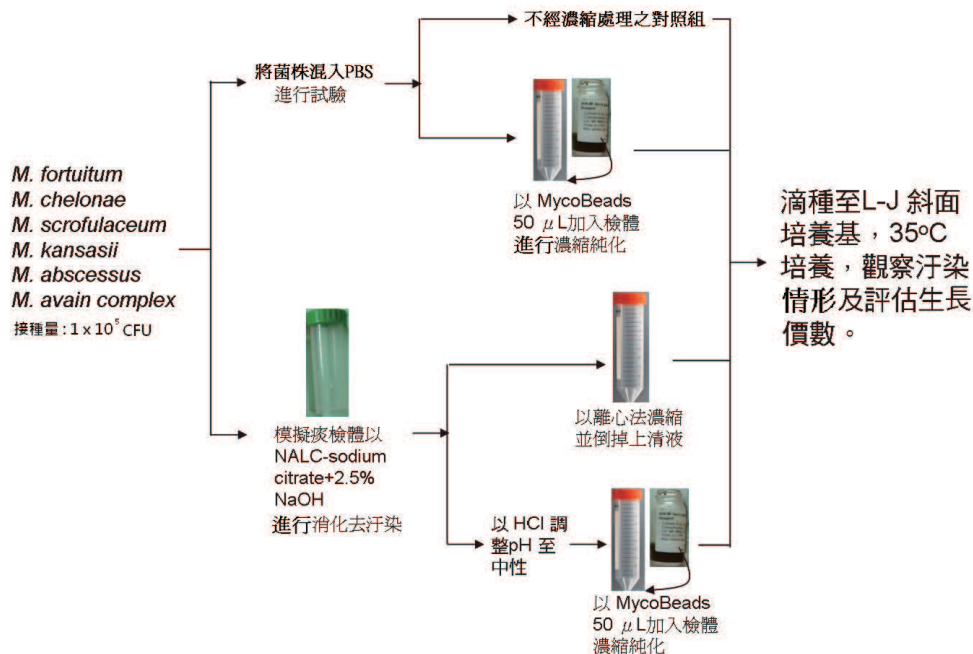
M. fortuitum
M. chelonae
M. scrofulaceum
M. kansasii
M. abscessus
M. avain complex
接種量：$1 \times 10^5$ CFU

將菌株混入PBS 進行試驗

不經濃縮處理之對照組

以 MycoBeads 50 $\mu$L加入檢體 進行濃縮純化

模擬痰檢體以 NALC-sodium citrate+2.5% NaOH 進行消化去汙染

以離心法濃縮 並倒掉上清液

以 HCl 調 整pH 至 中性

以 MycoBeads 50 $\mu$L加入檢體 濃縮純化

滴種至L-J 斜面培養基，35°C 培養，觀察汙染情形及評估生長價數。